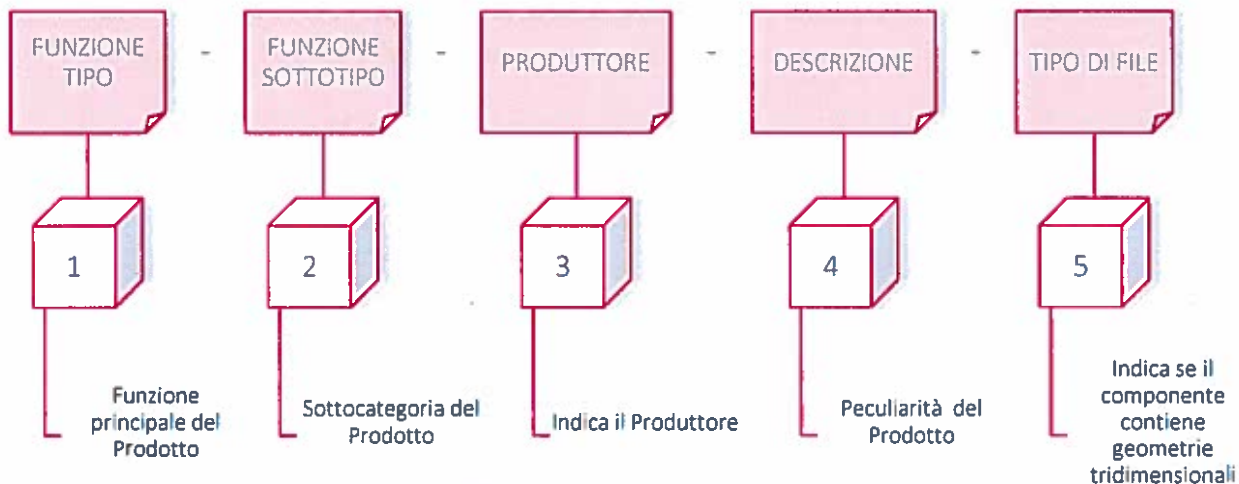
FUNZIONE TIPO

-

FUNZIONE SOTTOTIPO

-

PRODUTTORE

-

DESCRIZIONE

-

TIPO DI FILE

1

2

3

4

5

Funzione principale del Prodotto

Sottocategoria del Prodotto

Indica il Produttore

Peculiarità del Prodotto

Indica se il componente contiene geometrie tridimensionali